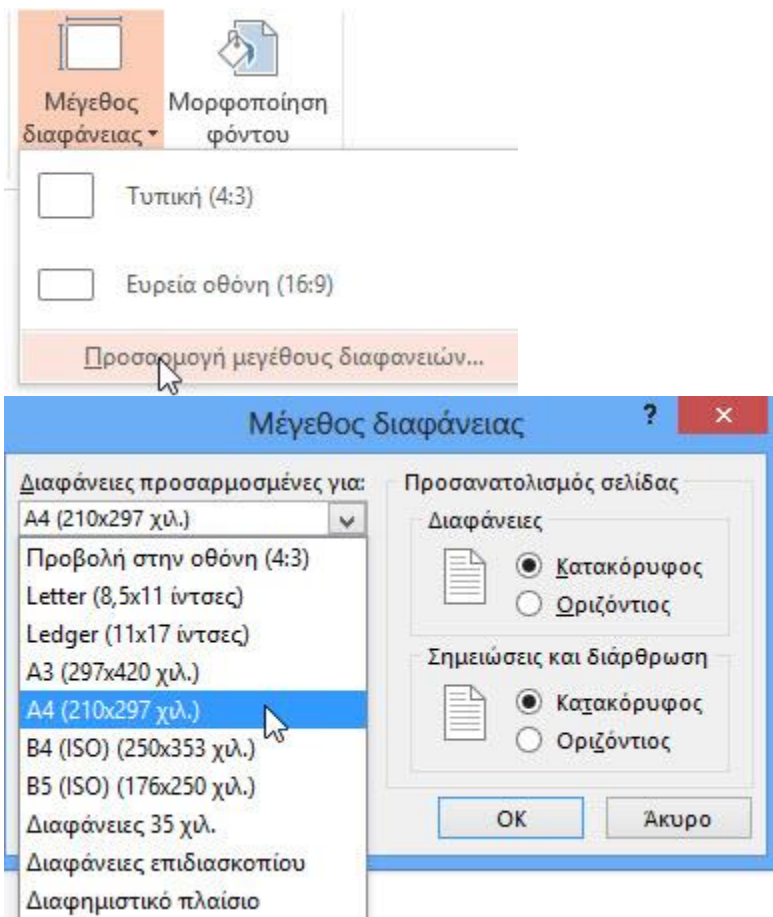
Μέγεθος διαφάνειας

Μορφοποίηση φόντου

Τυπική (4:3)

Ευρεία οθόνη (16:9)

Προσαρμογή μεγέθους διαφανειών...

Μέγεθος διαφάνειας

?

×

Διαφάνειες προσαρμοσμένες για:

A4 (210x297 χιλ.)

Προβολή στην οθόνη (4:3)
Letter (8,5x11 ίντσες)
Ledger (11x17 ίντσες)
A3 (297x420 χιλ.)
A4 (210x297 χιλ.)
B4 (ISO) (250x353 χιλ.)
B5 (ISO) (176x250 χιλ.)
Διαφάνειες 35 χιλ.
Διαφάνειες επιδιασκοπίου
Διαφημιστικό πλαίσιο

Προσανατολισμός σελίδας

Διαφάνειες

Κατακόρυφος

Οριζόντιος

Σημειώσεις και διάρθρωση

Κατακόρυφος

Οριζόντιος

OK

Άκυρο